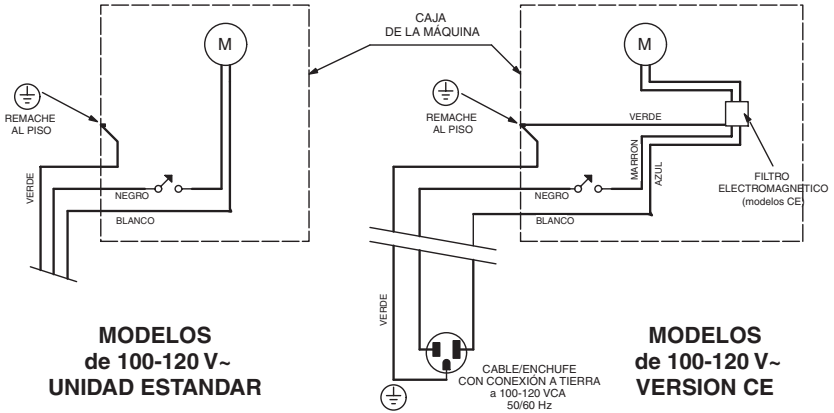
CAJA
DE LA MÁQUINA

M

REMACHE
AL PISO

VERDE

NEGRO

BLANCO

MODELOS
de 100-120 V~
UNIDAD ESTANDAR

M

REMACHE
AL PISO

VERDE

NEGRO

BLANCO

MARRON

AZUL

FILTRO
ELECTROMAGNETICO
(modelos CE)

VERDE

CABLE/ENCHUFE
CON CONEXIÓN A TIERRA
a 100-120 VCA
50/60 Hz

MODELOS
de 100-120 V~
VERSION CE